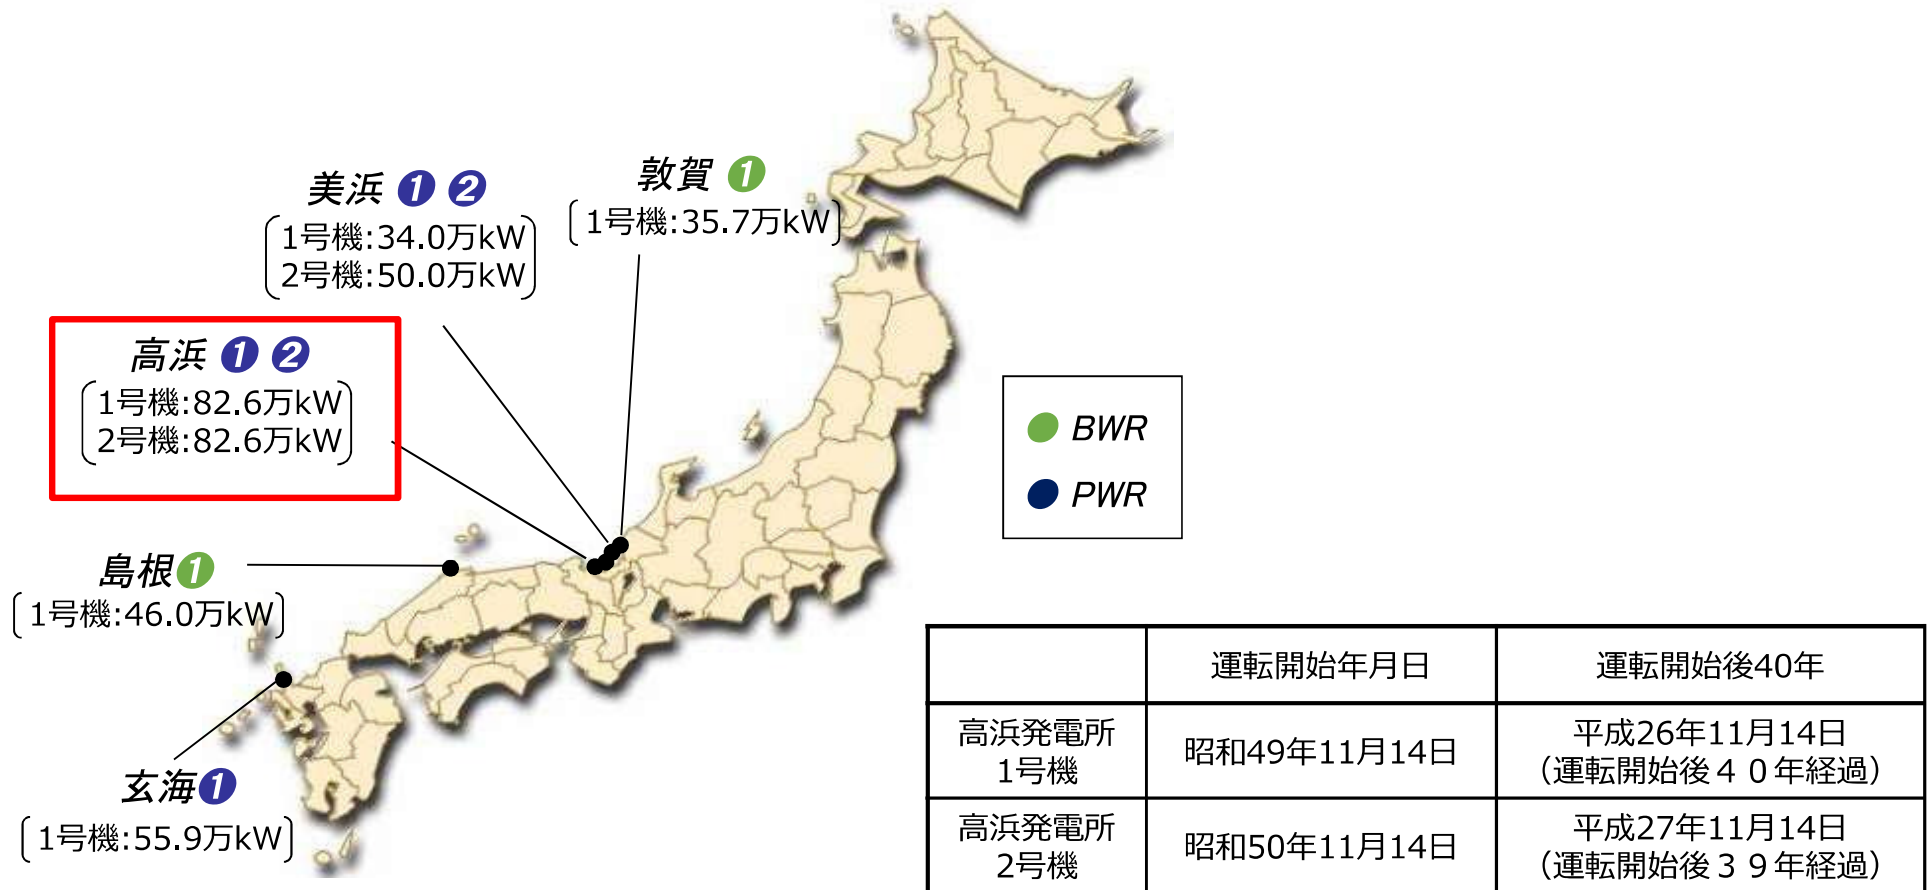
美浜 ❶ ❷
(1号機:34.0万kW
2号機:50.0万kW)

敦賀 ❶
(1号機:35.7万kW)

高浜 ❶ ❷
(1号機:82.6万kW
2号機:82.6万kW)

島根❶
(1号機:46.0万kW)

玄海❶
(1号機:55.9万kW)

BWR
PWR

| | 運転開始年月日 | 運転開始後40年 |
|---|---|---|
| 高浜発電所 1号機 | 昭和49年11月14日 | 平成26年11月14日 (運転開始後４０年経過) |
| 高浜発電所 2号機 | 昭和50年11月14日 | 平成27年11月14日 (運転開始後３９年経過) |